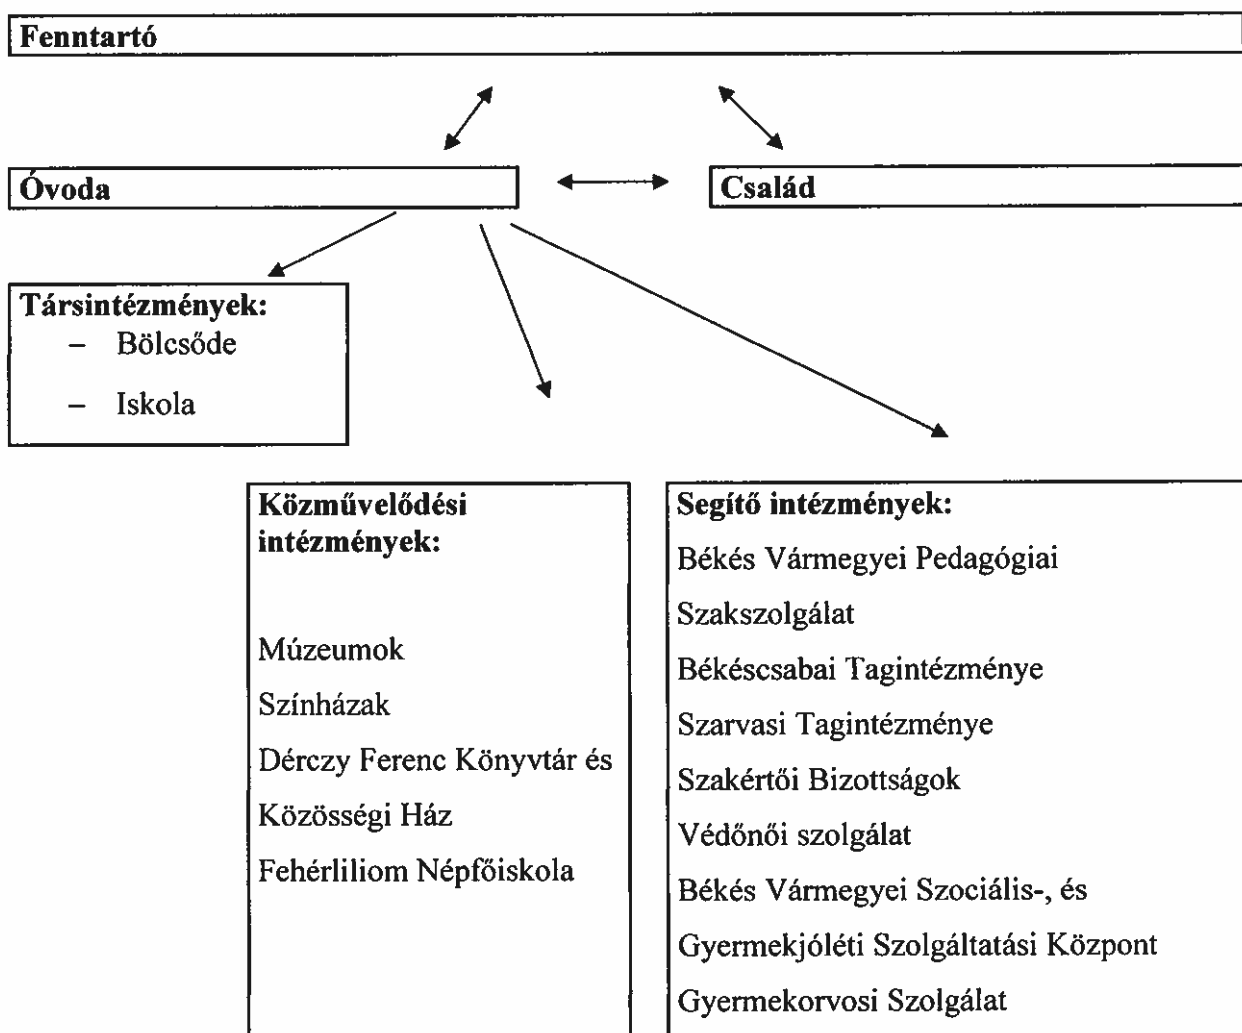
Fenntartó

Óvoda

Család

Társintézmények:
– Bölcsőde
– Iskola

Közművelődési intézmények:

Múzeumok
Színházak
Dérczy Ferenc Könyvtár és Közösségi Ház
Fehérliliom Népfőiskola

Segítő intézmények:
Békés Vármegyei Pedagógiai Szakszolgálat
Békéscsabai Tagintézménye
Szarvasi Tagintézménye
Szakértői Bizottságok
Védőnői szolgálat
Békés Vármegyei Szociális-, és Gyermekjóléti Szolgáltatási Központ
Gyermekorvosi Szolgálat